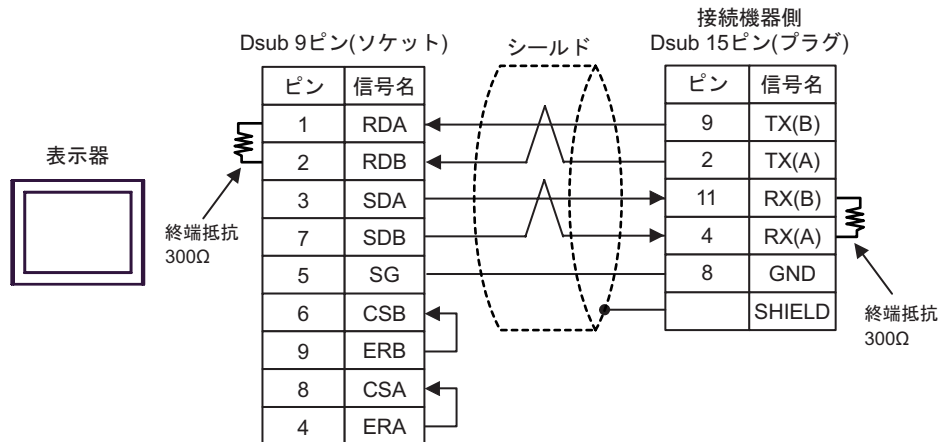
表示器

Dsub 9ピン(ソケット)

| ピン | 信号名 |
|---|---|
| 1 | RDA |
| 2 | RDB |
| 3 | SDA |
| 7 | SDB |
| 5 | SG |
| 6 | CSB |
| 9 | ERB |
| 8 | CSA |
| 4 | ERA |

終端抵抗 300Ω

シールド

接続機器側
Dsub 15ピン(プラグ)

| ピン | 信号名 |
|---|---|
| 9 | TX(B) |
| 2 | TX(A) |
| 11 | RX(B) |
| 4 | RX(A) |
| 8 | GND |
| | SHIELD |

終端抵抗 300Ω